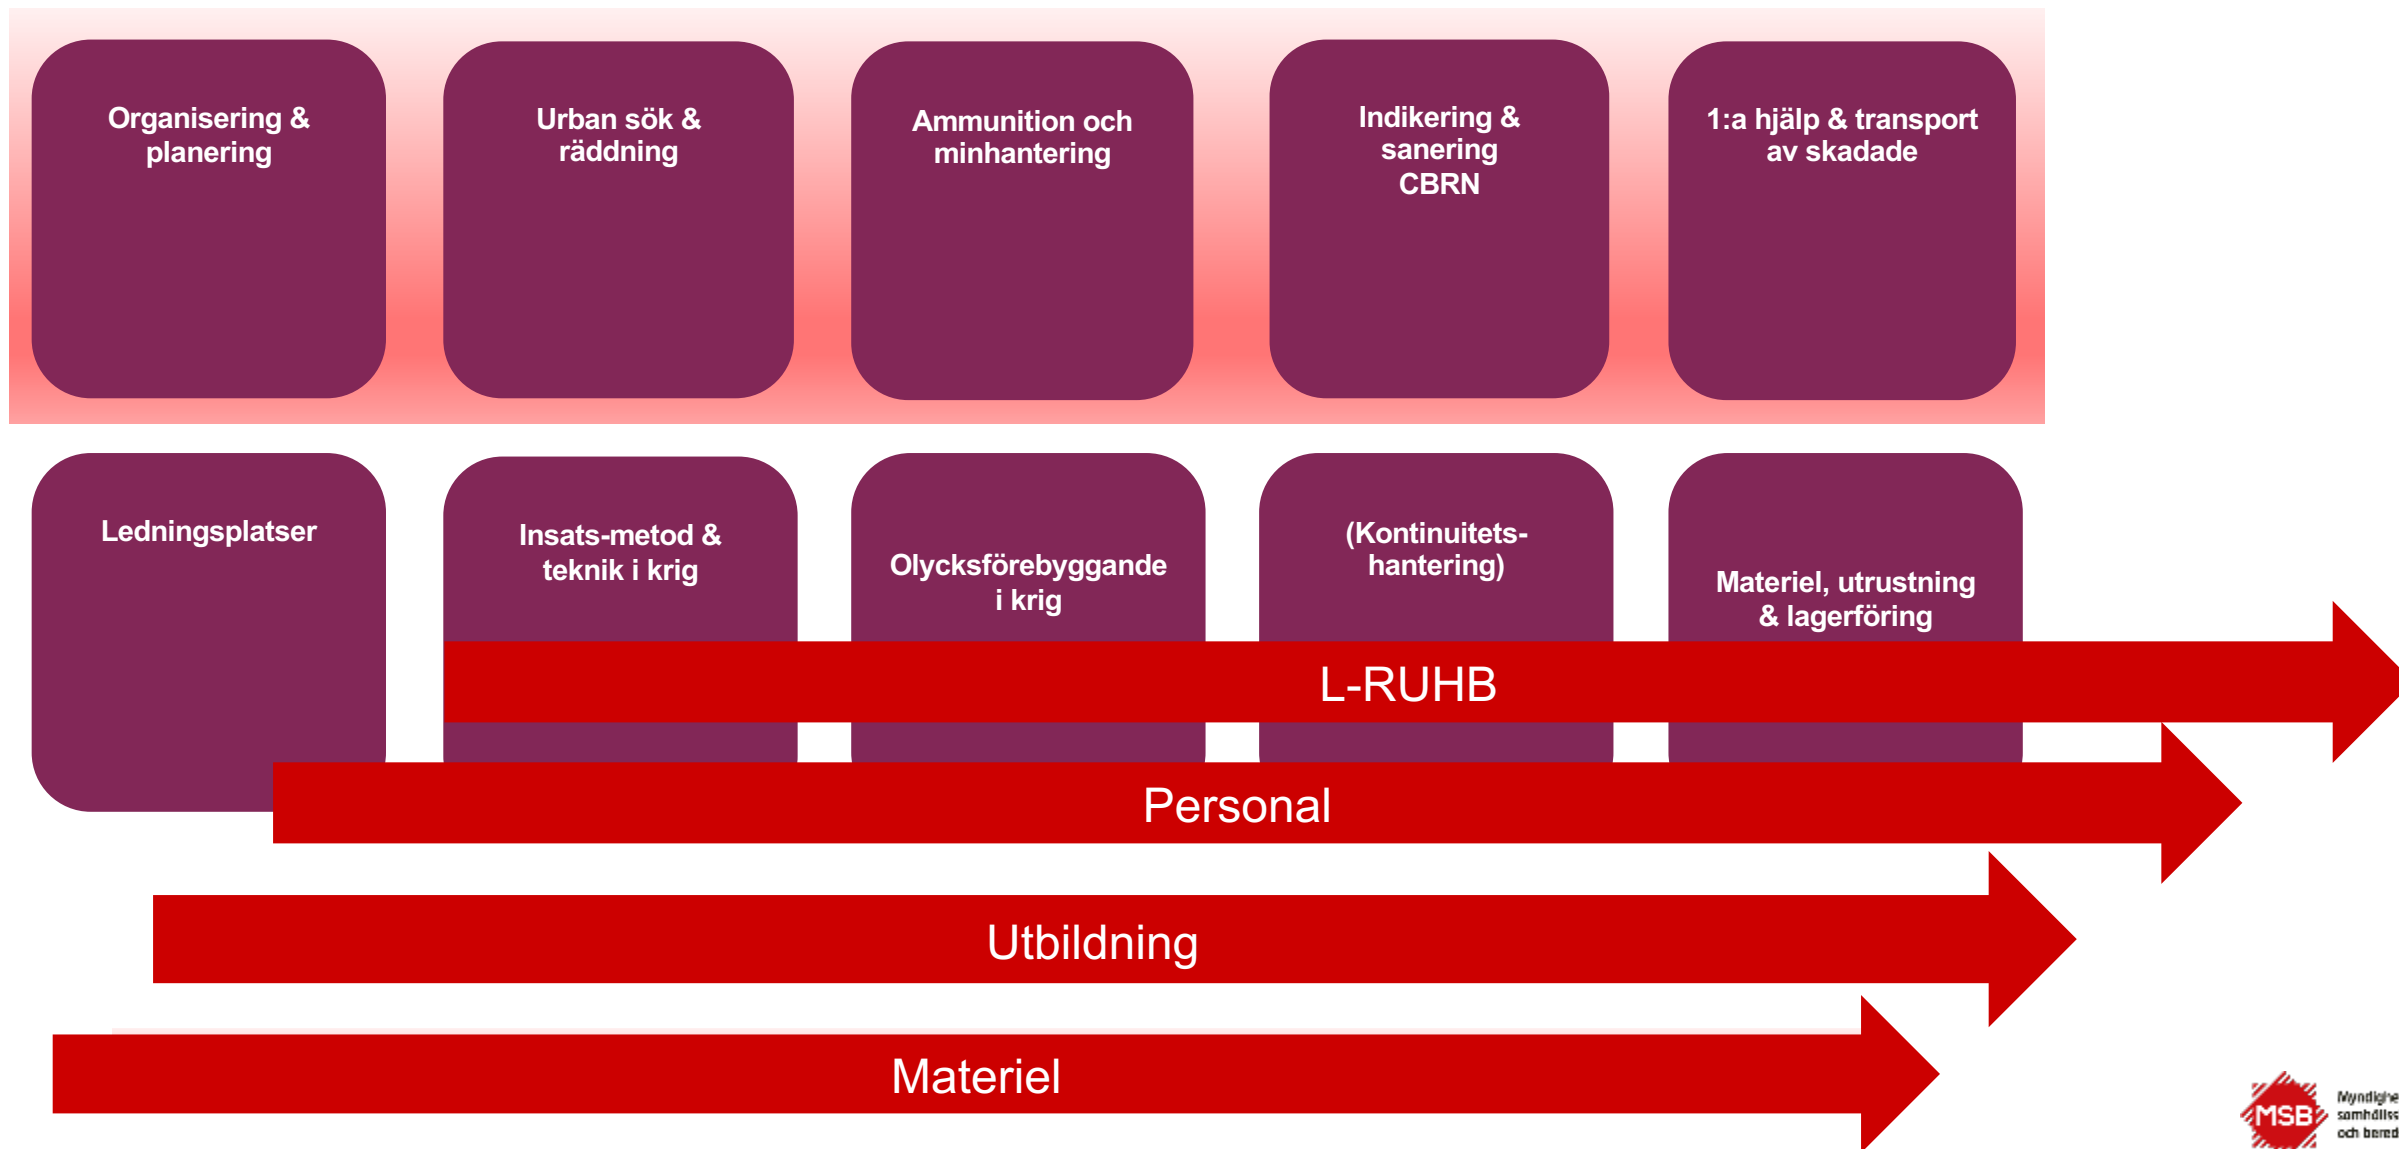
Organisering & planering

Urban sök & räddning

Ammunition och minhantering

Indikering & sanering CBRN

1:a hjälp & transport av skadade

Ledningsplatser

Insats-metod & teknik i krig

Olycksförebyggande i krig

(Kontinuitets-hantering)

Materiel, utrustning & lagerföring

L-RUHB

Personal

Utbildning

Materiel

MSB Myndighe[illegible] samhälls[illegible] och bered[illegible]